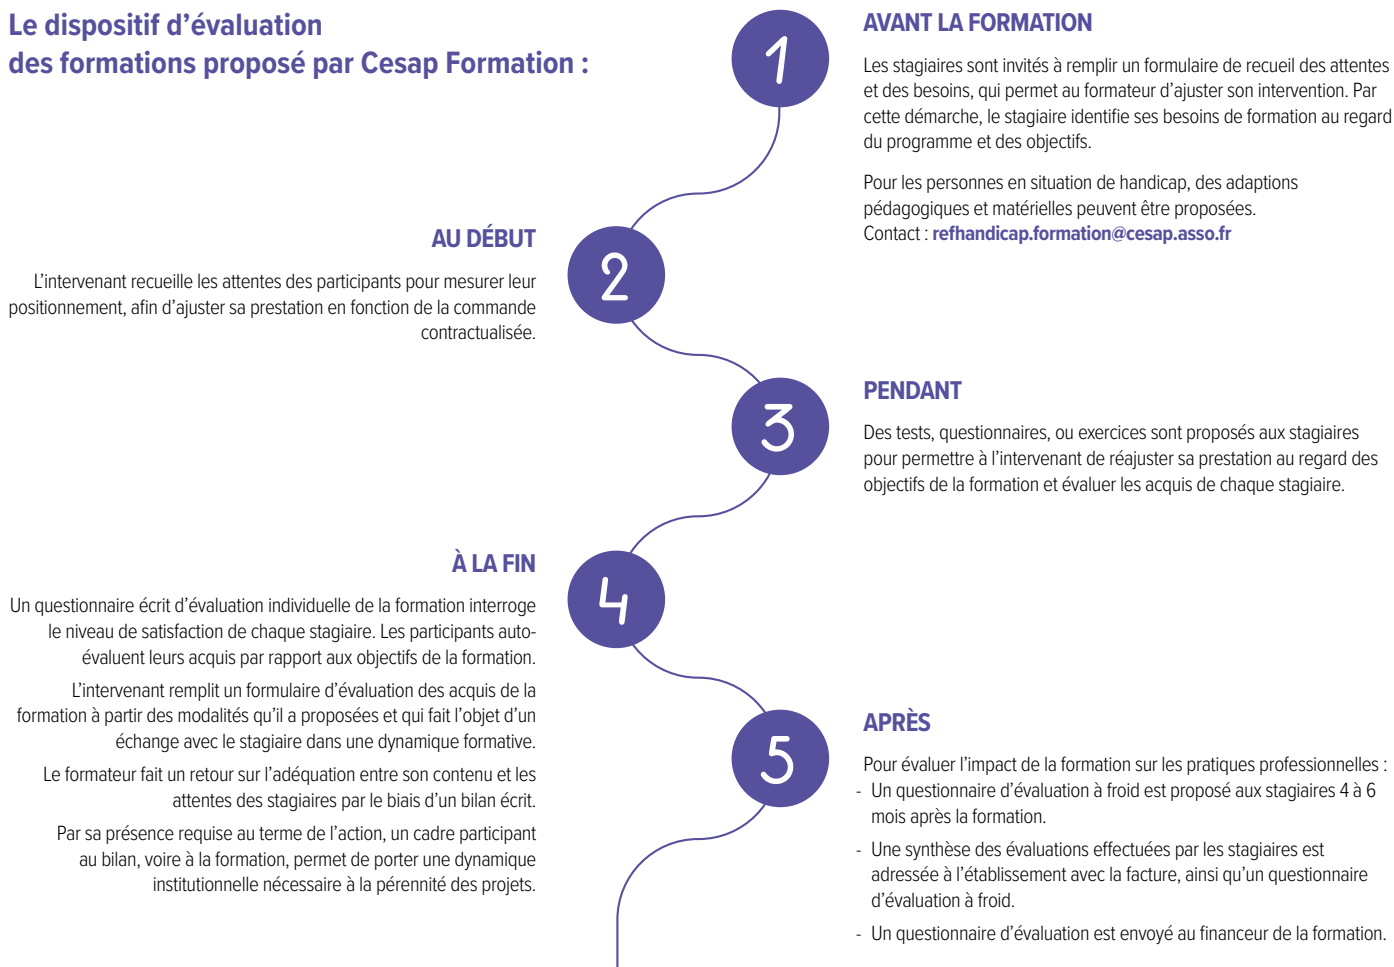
Le dispositif d’évaluation des formations proposé par Cesap Formation :

1

AVANT LA FORMATION

Les stagiaires sont invités à remplir un formulaire de recueil des attentes et des besoins, qui permet au formateur d’ajuster son intervention. Par cette démarche, le stagiaire identifie ses besoins de formation au regard du programme et des objectifs.

Pour les personnes en situation de handicap, des adaptions pédagogiques et matérielles peuvent être proposées.
Contact : refhandicap.formation@cesap.asso.fr

2

AU DÉBUT

L’intervenant recueille les attentes des participants pour mesurer leur positionnement, afin d’ajuster sa prestation en fonction de la commande contractualisée.

3

PENDANT

Des tests, questionnaires, ou exercices sont proposés aux stagiaires pour permettre à l’intervenant de réajuster sa prestation au regard des objectifs de la formation et évaluer les acquis de chaque stagiaire.

4

À LA FIN

Un questionnaire écrit d’évaluation individuelle de la formation interroge le niveau de satisfaction de chaque stagiaire. Les participants autoévaluent leurs acquis par rapport aux objectifs de la formation.

L’intervenant remplit un formulaire d’évaluation des acquis de la formation à partir des modalités qu’il a proposées et qui fait l’objet d’un échange avec le stagiaire dans une dynamique formative.

Le formateur fait un retour sur l’adéquation entre son contenu et les attentes des stagiaires par le biais d’un bilan écrit.

Par sa présence requise au terme de l’action, un cadre participant au bilan, voire à la formation, permet de porter une dynamique institutionnelle nécessaire à la pérennité des projets.

5

APRÈS

Pour évaluer l’impact de la formation sur les pratiques professionnelles :
- Un questionnaire d’évaluation à froid est proposé aux stagiaires 4 à 6 mois après la formation.
- Une synthèse des évaluations effectuées par les stagiaires est adressée à l’établissement avec la facture, ainsi qu’un questionnaire d’évaluation à froid.
- Un questionnaire d’évaluation est envoyé au financeur de la formation.